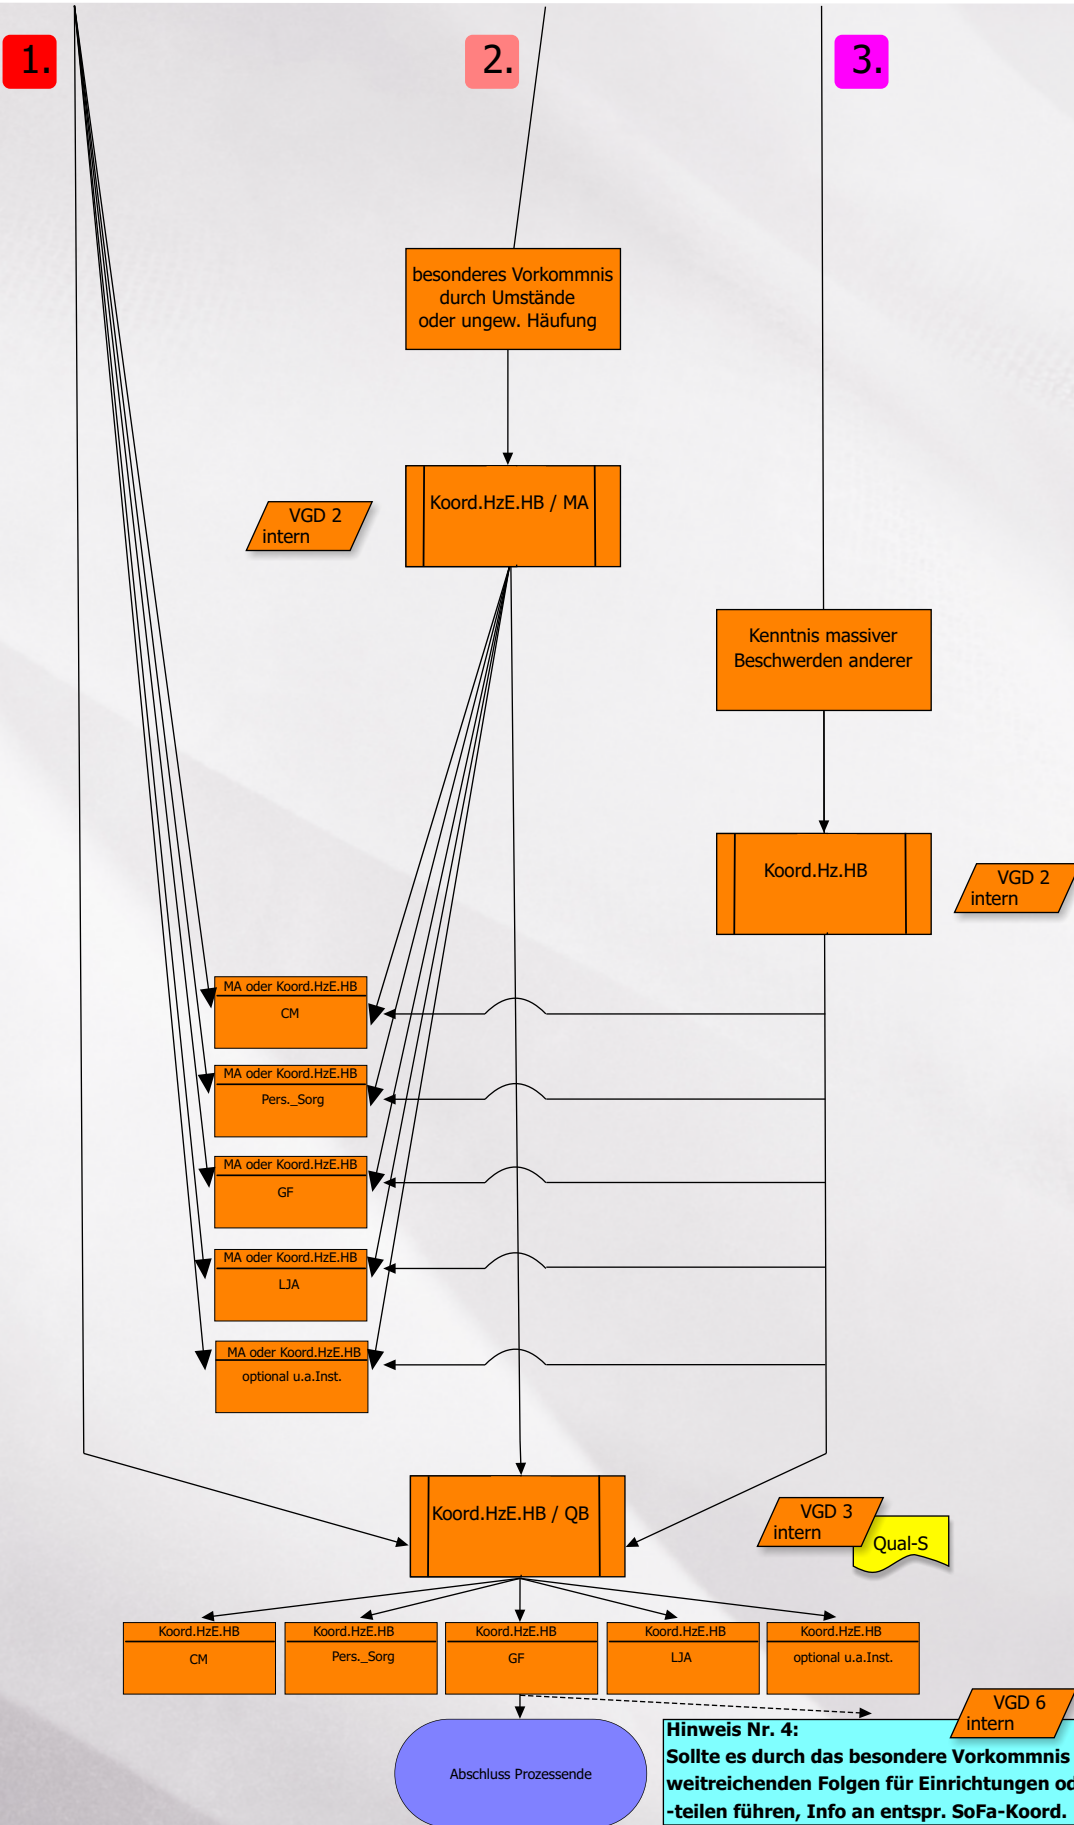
1.

2.

3.

besonderes Vorkommnis durch Umstände oder ungew. Häufung

Koord.HzE.HB / MA

VGD 2 intern

Kenntnis massiver Beschwerden anderer

Koord.Hz.HB

VGD 2 intern

MA oder Koord.HzE.HB
CM

MA oder Koord.HzE.HB
Pers._Sorg

MA oder Koord.HzE.HB
GF

MA oder Koord.HzE.HB
LJA

MA oder Koord.HzE.HB
optional u.a.Inst.

Koord.HzE.HB / QB

VGD 3 intern

Qual-S

Koord.HzE.HB
CM

Koord.HzE.HB
Pers._Sorg

Koord.HzE.HB
GF

Koord.HzE.HB
LJA

Koord.HzE.HB
optional u.a.Inst.

VGD 6 intern

Abschluss Prozessende

Hinweis Nr. 4:
Sollte es durch das besondere Vorkommnis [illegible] weitreichenden Folgen für Einrichtungen od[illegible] -teilen führen, Info an entspr. SoFa-Koord.